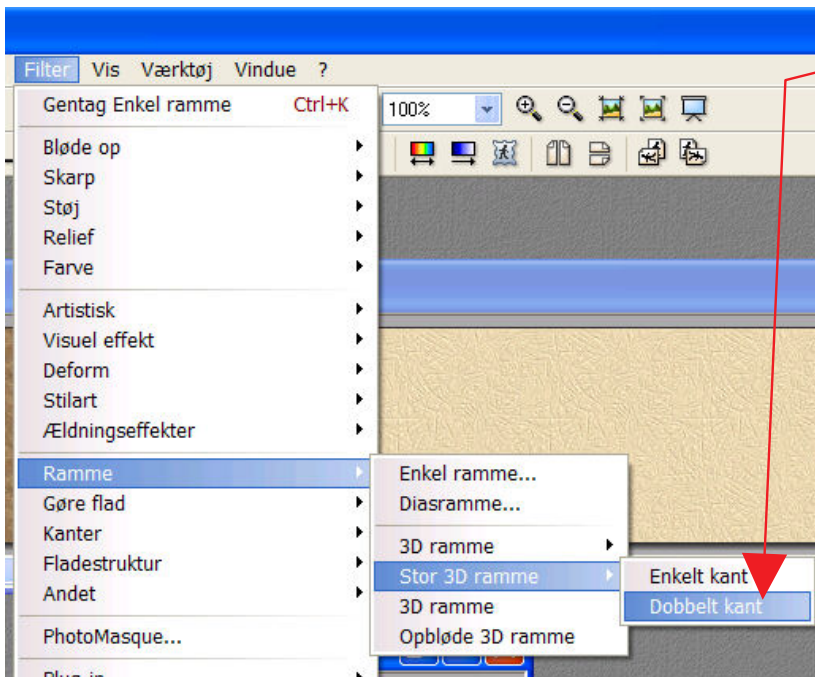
Filter Vis Værktøj Vindue ?

Gentag Enkel ramme Ctrl+K
Bløde op
Skarp
Støj
Relief
Farve
Artistisk
Visuel effekt
Deform
Stilart
Ældningseffekter
Ramme
Gøre flad
Kanter
Fladestruktur
Andet
PhotoMasque...
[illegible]

100%

Enkel ramme...
Diasramme...
3D ramme
Stor 3D ramme
3D ramme
Opbløde 3D ramme

Enkelt kant
Dobbelt kant